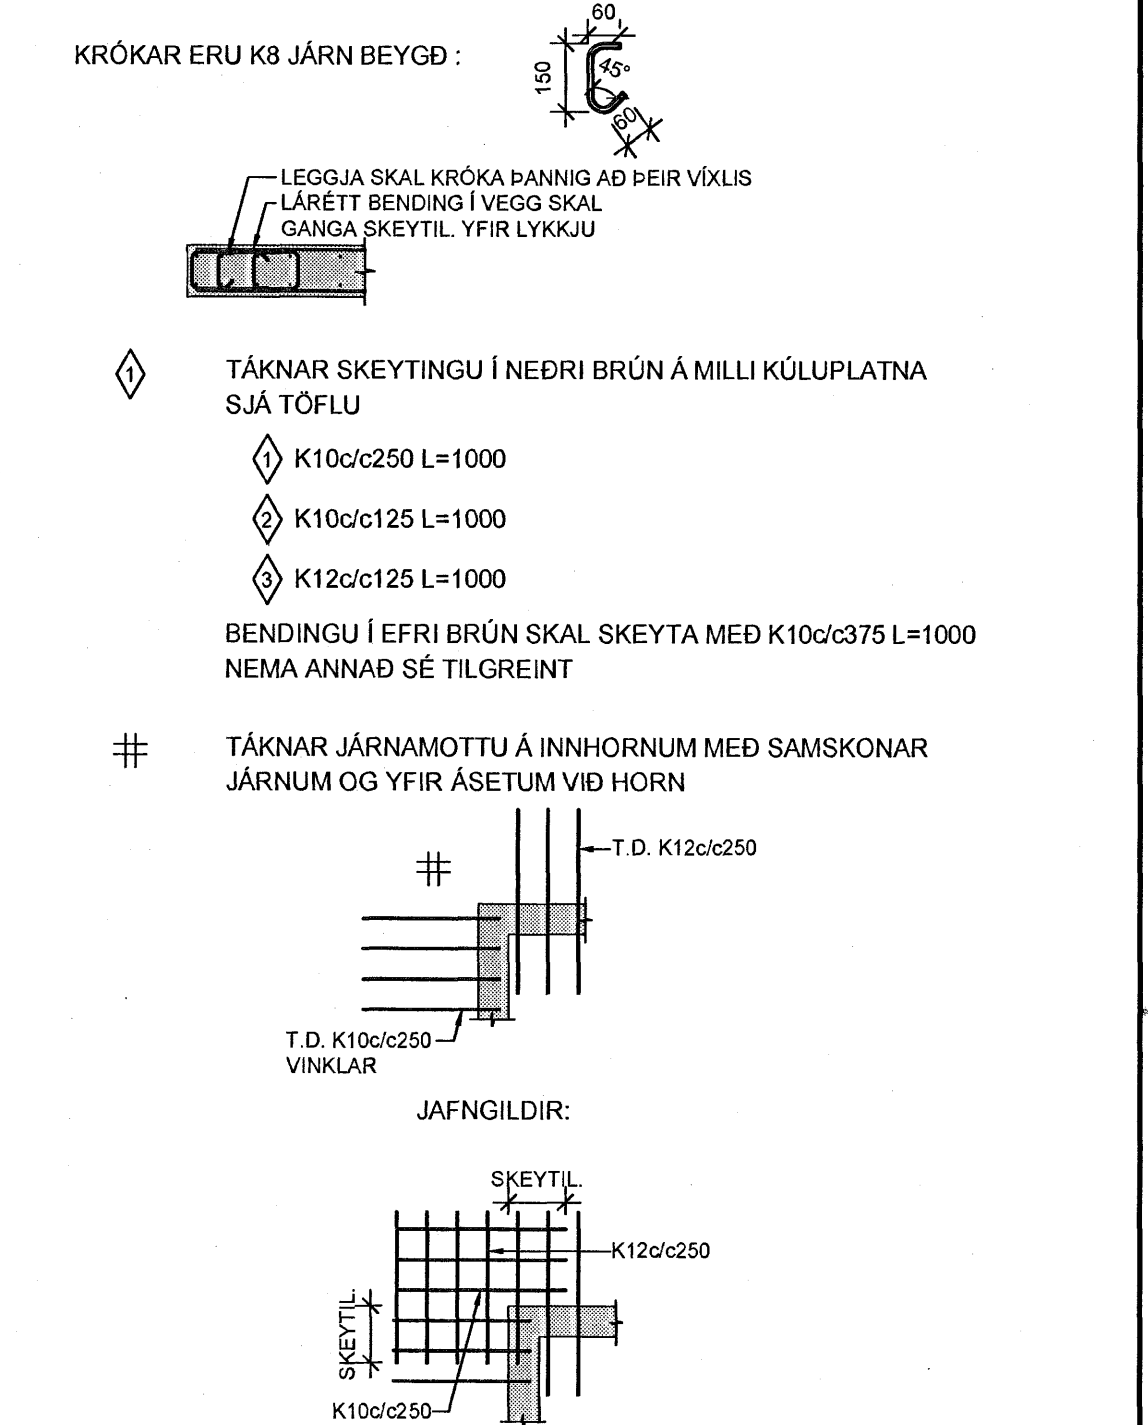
KRÓKAR ERU K8 JÁRN BEYGÐ :

60
150
45°
60

LEGGJA SKAL KRÓKA ÞANNIG AÐ ÞEIR VÍXLIS
LÁRÉTT BENDING Í VEGG SKAL GANGA SKEYTIL. YFIR LYKKJU

1 TÁKNAR SKEYTINGU Í NEÐRI BRÚN Á MILLI KÚLUPLATNA SJÁ TÖFLU

1 K10c/c250 L=1000

2 K10c/c125 L=1000

3 K12c/c125 L=1000

BENDINGU Í EFRI BRÚN SKAL SKEYTA MEÐ K10c/c375 L=1000 NEMA ANNAÐ SÉ TILGREINT

# TÁKNAR JÁRNAMOTTU Á INNHORNUM MEÐ SAMSKONAR JÁRNUM OG YFIR ÁSETUM VIÐ HORN

#
T.D. K12c/c250

T.D. K10c/c250
VINKLAR

JAFNGILDIR:

SKEYTIL.
K12c/c250
SKEYTIL.
K10c/c250